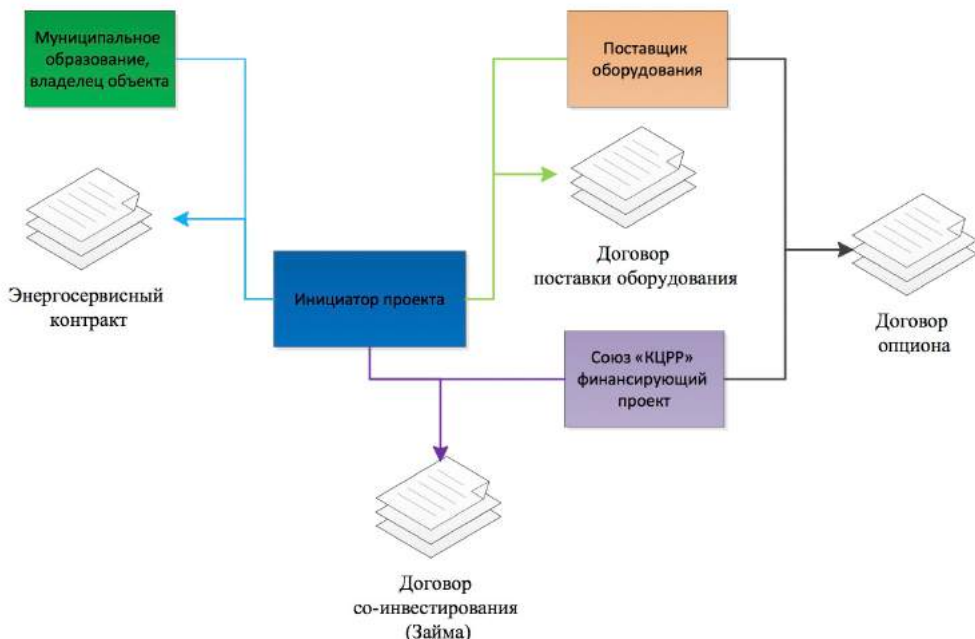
Муниципальное образование, владелец объекта

Поставщик оборудования

Энергосервисный контракт

Договор поставки оборудования

Инициатор проекта

Договор опциона

Союз «КЦРР» финансирующий проект

Договор со-инвестирования (Займа)